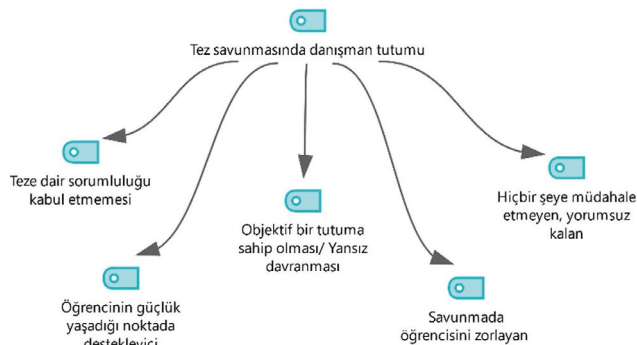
Tez savunmasında danışman tutumu

Teze dair sorumluluğu kabul etmemesi

Objektif bir tutuma sahip olması/ Yansız davranması

Hiçbir şeye müdahale etmeyen, yorumsuz kalan

Öğrencinin güçlük yaşadığı noktada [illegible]

Savunmada öğrencisini zorlayan